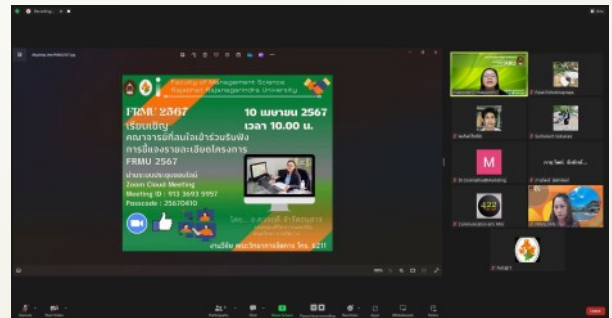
Faculty of Management Science
Rajabhat Rajanagarindra University

FRMU 2567
10 เมษายน 2567
เวลา 10.00 น.

เรียนเชิญ
คณาจารย์ที่สนใจเข้าร่วมรับฟัง
การชี้แจงรายละเอียดโครงการ
FRMU 2567

ผ่านระบบประชุมออนไลน์
Zoom Cloud Meeting
Meeting ID : 913 3693 5957
Passcode : 25670410

โดย... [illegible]

งานวิจัย คณะวิทยาการจัดการ โทร. 6211

422

M